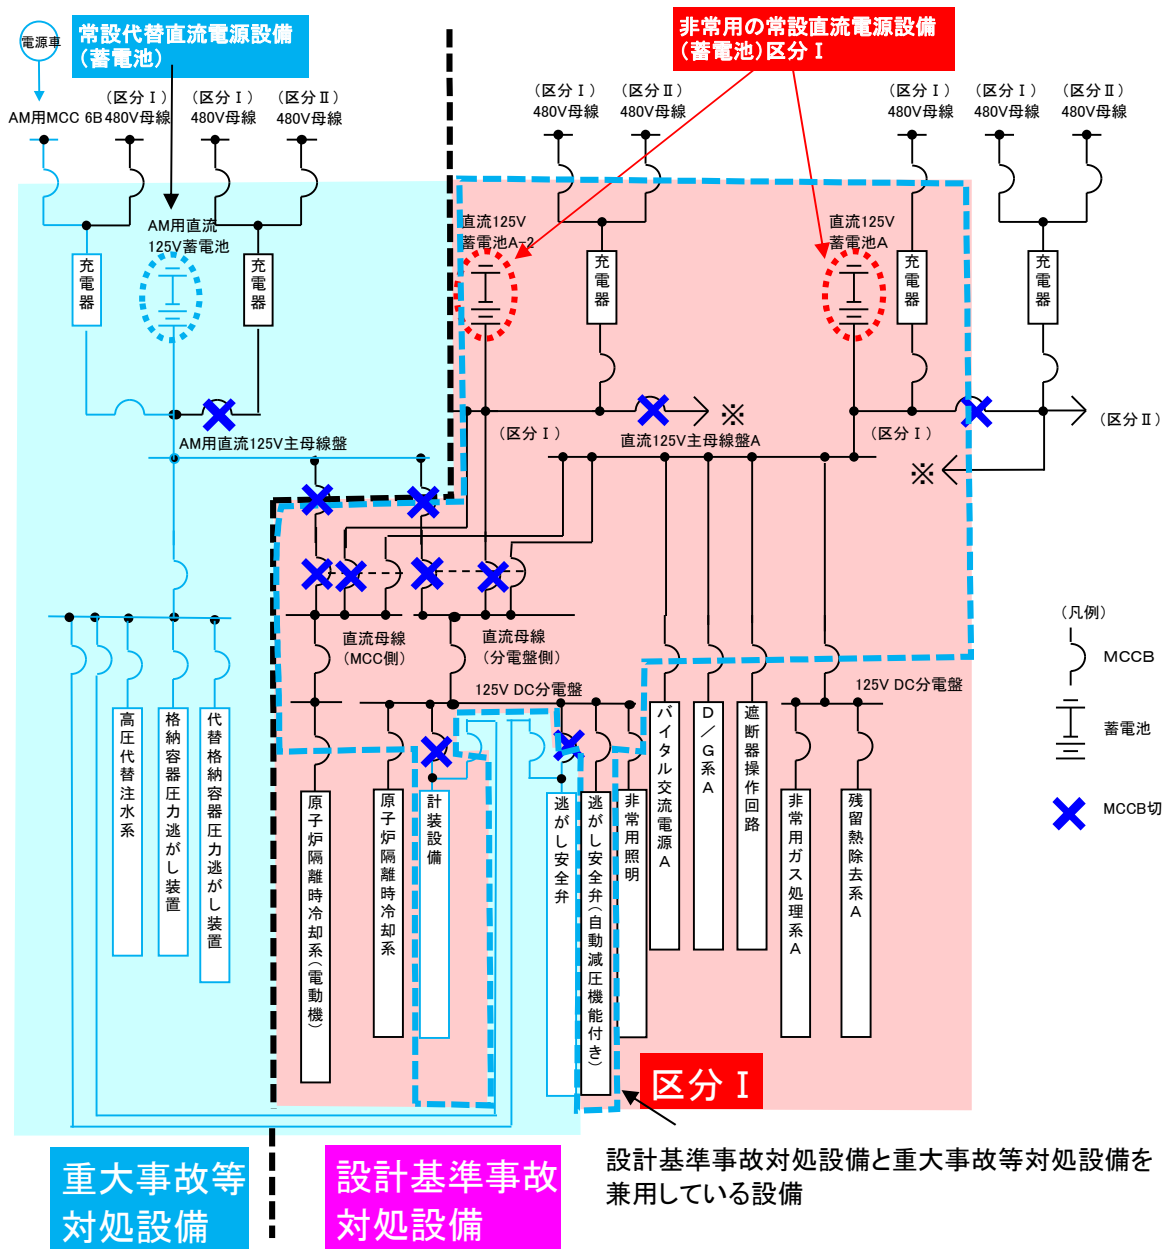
電源車

常設代替直流電源設備（蓄電池）

非常用の常設直流電源設備（蓄電池）区分Ⅰ

AM用MCC 6B

（区分Ⅰ）480V母線

（区分Ⅰ）480V母線

（区分Ⅱ）480V母線

（区分Ⅰ）480V母線

（区分Ⅱ）480V母線

（区分Ⅰ）480V母線

（区分Ⅰ）480V母線

（区分Ⅱ）480V母線

AM用直流125V蓄電池

充電器

充電器

直流125V蓄電池A-2

充電器

直流125V蓄電池A

充電器

充電器

※

（区分Ⅱ）

AM用直流125V主母線盤

（区分Ⅰ）

直流125V主母線盤A

（区分Ⅰ）

※

直流母線（MCC側）

直流母線（分電盤側）

125V DC分電盤

125V DC分電盤

（凡例）

MCCB

蓄電池

MCCB切

高圧代替注水系

格納容器圧力逃がし装置

代替格納容器圧力逃がし装置

原子炉隔離時冷却系（電動機）

原子炉隔離時冷却系

計装設備

逃がし安全弁

逃がし安全弁（自動減圧機能付き）

非常用照明

バイタル交流電源A

D／G系A

遮断器操作回路

非常用ガス処理系A

残留熱除去系A

区分Ⅰ

重大事故等対処設備

設計基準事故対処設備

設計基準事故対処設備と重大事故等対処設備を兼用している設備